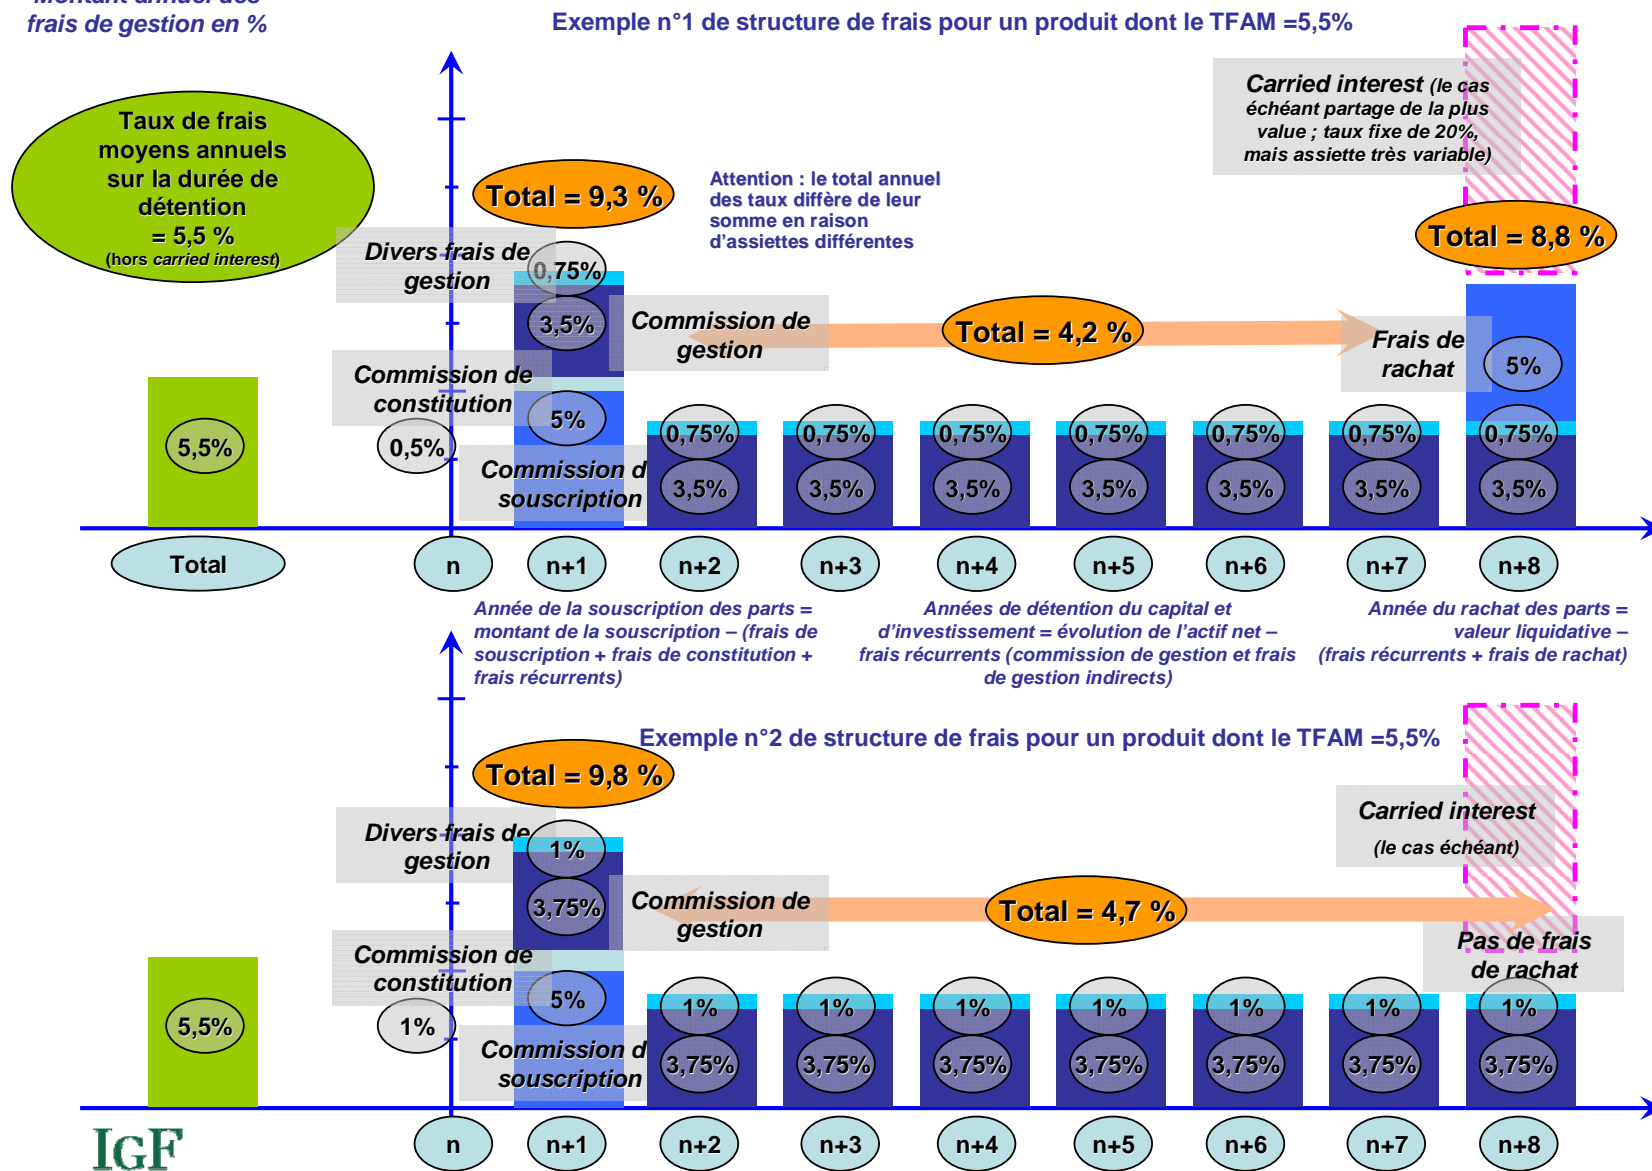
Montant annuel des frais de gestion en %

Exemple n°1 de structure de frais pour un produit dont le TFAM =5,5%

Taux de frais moyens annuels sur la durée de détention = 5,5 % (hors carried interest)

Carried interest (le cas échéant partage de la plus value ; taux fixe de 20%, mais assiette très variable)

Total = 9,3 %

Attention : le total annuel des taux diffère de leur somme en raison d'assiettes différentes

Total = 8,8 %

Divers frais de gestion

0,75%

3,5%

Commission de gestion

Total = 4,2 %

Frais de rachat

5%

Commission de constitution

5%

0,5%

5,5%

Commission de souscription

0,75%
3,5%
0,75%
3,5%
0,75%
3,5%
0,75%
3,5%
0,75%
3,5%
0,75%
3,5%
0,75%
3,5%

Total
n
n+1
n+2
n+3
n+4
n+5
n+6
n+7
n+8

Année de la souscription des parts = montant de la souscription – (frais de souscription + frais de constitution + frais récurrents)

Années de détention du capital et d'investissement = évolution de l'actif net – frais récurrents (commission de gestion et frais de gestion indirects)

Année du rachat des parts = valeur liquidative – (frais récurrents + frais de rachat)

Exemple n°2 de structure de frais pour un produit dont le TFAM =5,5%

Total = 9,8 %

Carried interest (le cas échéant)

Divers frais de gestion

1%

3,75%

Commission de gestion

Total = 4,7 %

Pas de frais de rachat

Commission de constitution

5%

1%

5,5%

Commission de souscription

1%
3,75%
1%
3,75%
1%
3,75%
1%
3,75%
1%
3,75%
1%
3,75%
1%
3,75%

IGF
n
n+1
n+2
n+3
n+4
n+5
n+6
n+7
n+8